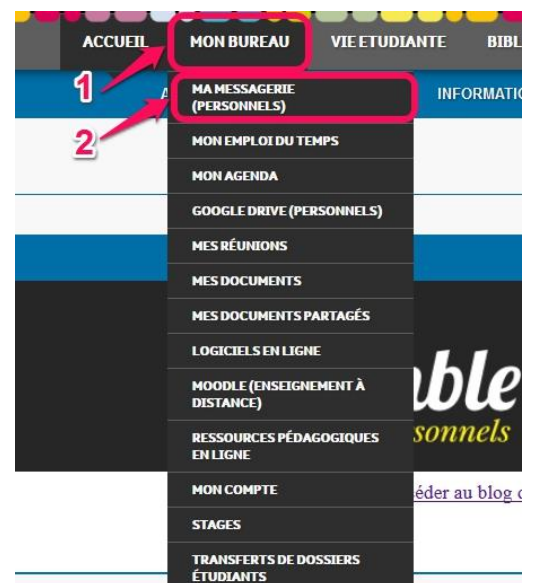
ACCUEIL MON BUREAU VIE ETUDIANTE BIBL

1

A

2

MA MESSAGERIE (PERSONNELS)

INFORMATIC

MON EMPLOI DU TEMPS

MON AGENDA

GOOGLE DRIVE (PERSONNELS)

MES RÉUNIONS

MES DOCUMENTS

MES DOCUMENTS PARTAGÉS

LOGICIELS EN LIGNE

MOODLE (ENSEIGNEMENT À DISTANCE)

RESSOURCES PÉDAGOGIQUES EN LIGNE

MON COMPTE

STAGES

TRANSFERTS DE DOSSIERS ÉTUDIANTS

ible

sonnels

éder au blog c